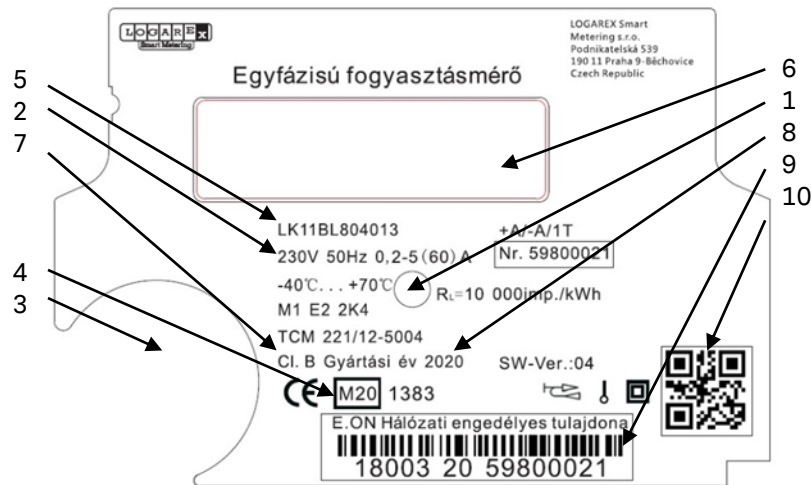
LOGAREX
Smart Metering

LOGAREX Smart Metering s.r.o.
Podnikatelská 539
190 11 Praha 9-Běchovice
Czech Republic

Egyfázisú fogyasztásmérő

5
2
7
4
3
6
1
8
9
10

LK11BL804013
230V 50Hz 0,2-5(60) A
-40℃. . . +70℃
M1 E2 2K4
TCM 221/12-5004
Cl. B Gyártási év 2020

+A/-A/1T
Nr. 59800021
$R_L$=10 000imp./kWh

SW-Ver.:04

CE M20 1383

E.ON Hálózati engedélyes tulajdona
18003 20 59800021